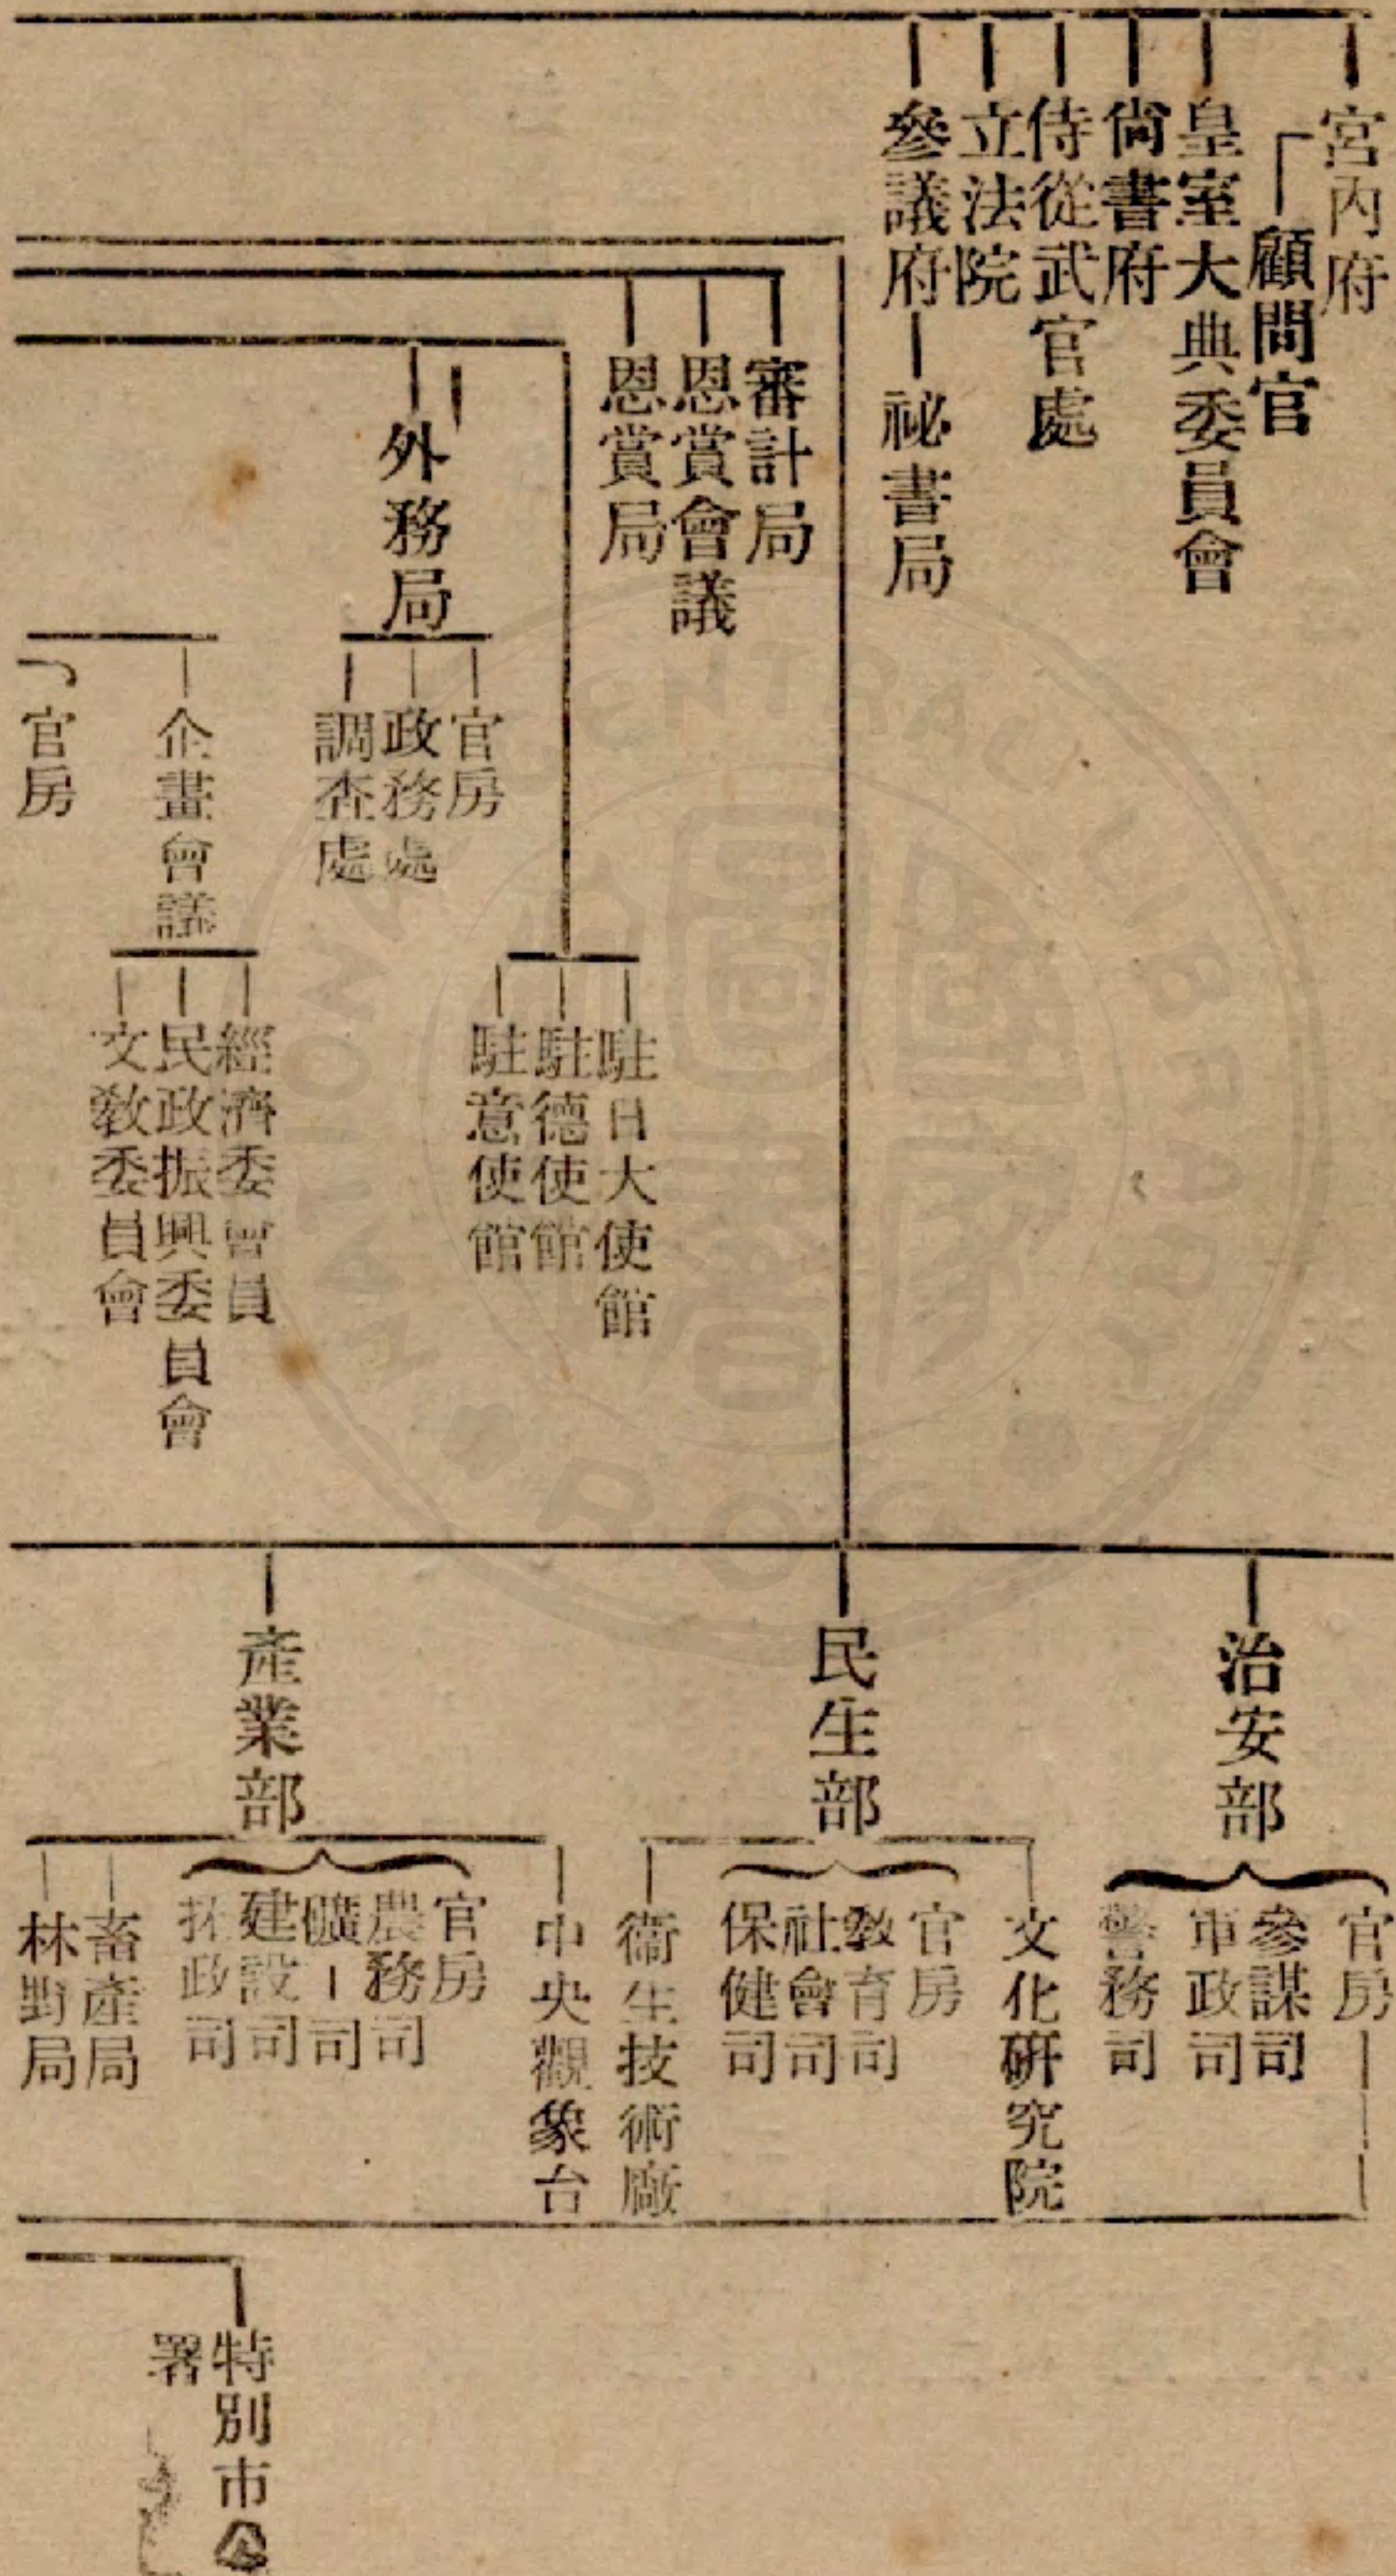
宮內府
顧問官
皇室大典委員會
尚書府
侍從武官處
立法院
參議府
祕書局

審計局
恩賞會議
恩賞局

外務局
官房
政務處
調查處

駐日大使館
駐德使館
駐意使館

企畫會議
官房
經濟委員會
民政振興委員會
文教委員會

治安部
官房
參謀司
軍政司
警務司

民生部
文化研究院
官房
教育司
社會司
保健司
衛生技術廠

產業部
中央觀象台
官房
農務司
礦工司
建設司
拓政司
畜產局
林野局

特別市公署